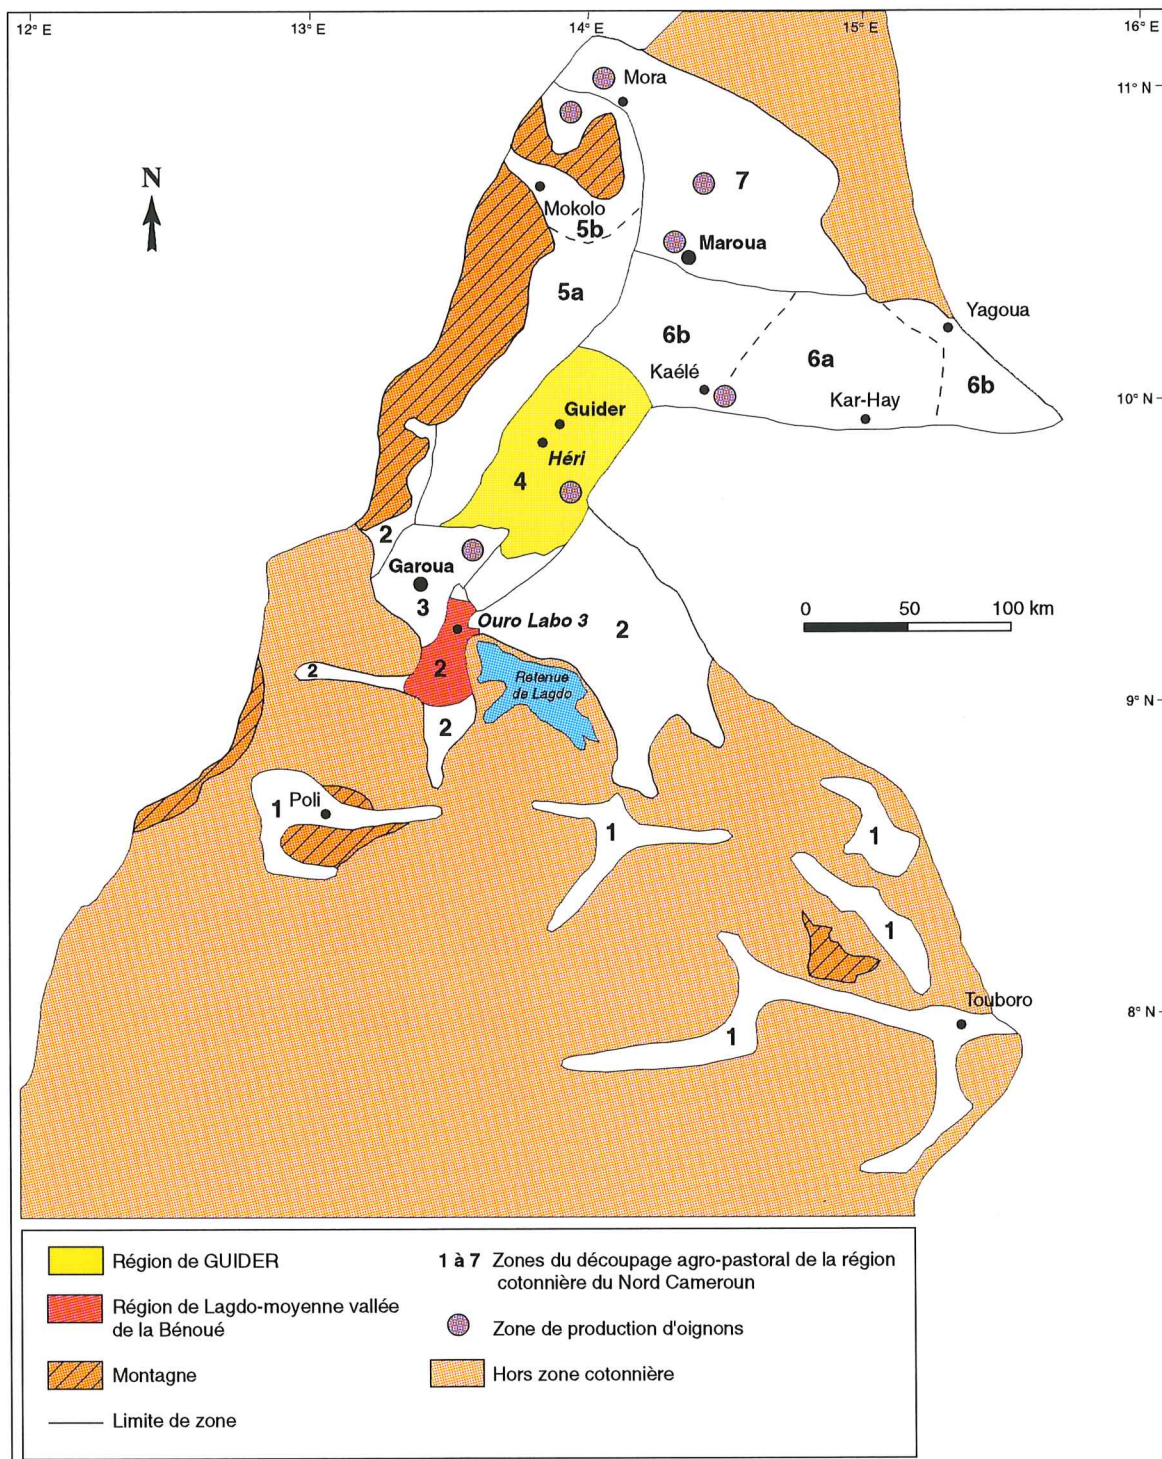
12° E
13° E
14° E
15° E
16° E
11° N
10° N
9° N
8° N

N

Mora
7
Mokolo
5b
Maroua
5a
6b
Yagoua
6a
Kaélé
6b
Kar-Hay
Guider
Héri
4
2
Garoua
3
Ouro Labo 3
2
2
2
Retenue de Lagdo
2
0 50 100 km
1
Poli
1
1
1
Touboro
1

Région de GUIDER
Région de Lagdo-moyenne vallée de la Bénoué
Montagne
Limite de zone
1 à 7 Zones du découpage agro-pastoral de la région cotonnière du Nord Cameroun
Zone de production d'oignons
Hors zone cotonnière